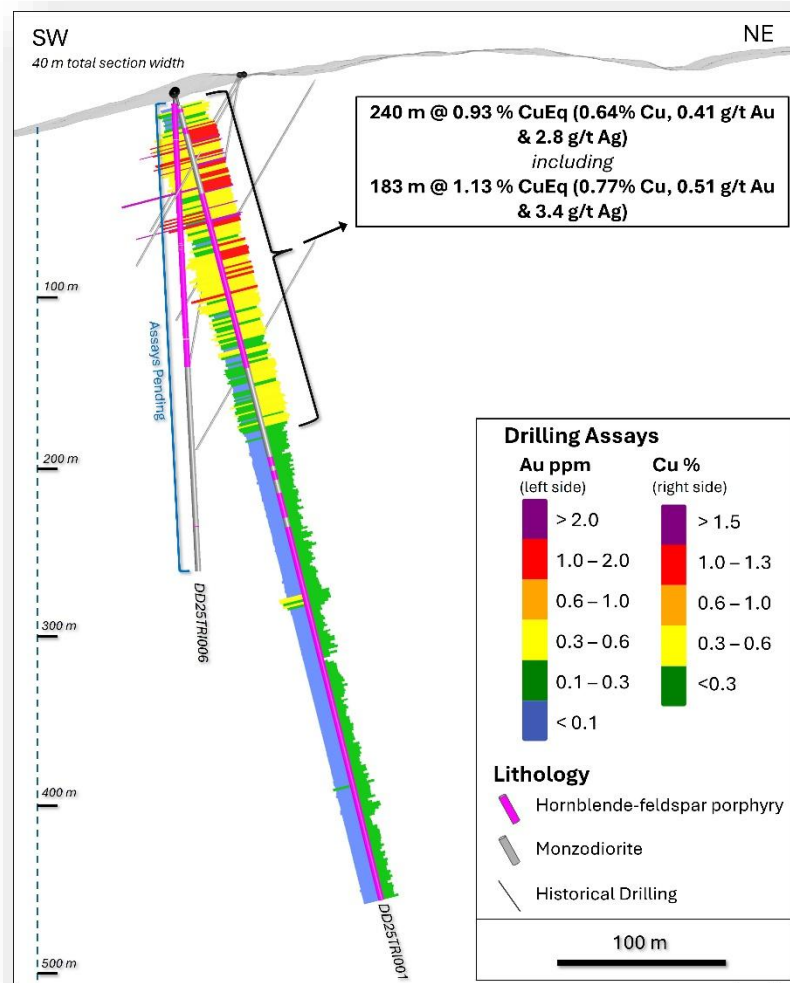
SW
40 m total section width

NE

240 m @ 0.93 % CuEq (0.64% Cu, 0.41 g/t Au & 2.8 g/t Ag)
including
183 m @ 1.13 % CuEq (0.77% Cu, 0.51 g/t Au & 3.4 g/t Ag)

Assays Pending

100 m
200 m
300 m
400 m
500 m

DD25TRI006
DD25TRI001

Drilling Assays
Au ppm
(left side)
> 2.0
1.0 – 2.0
0.6 – 1.0
0.3 – 0.6
0.1 – 0.3
< 0.1

Cu %
(right side)
> 1.5
1.0 – 1.3
0.6 – 1.0
0.3 – 0.6
<0.3

Lithology
Hornblende-feldspar porphyry
Monzodiorite
Historical Drilling

100 m